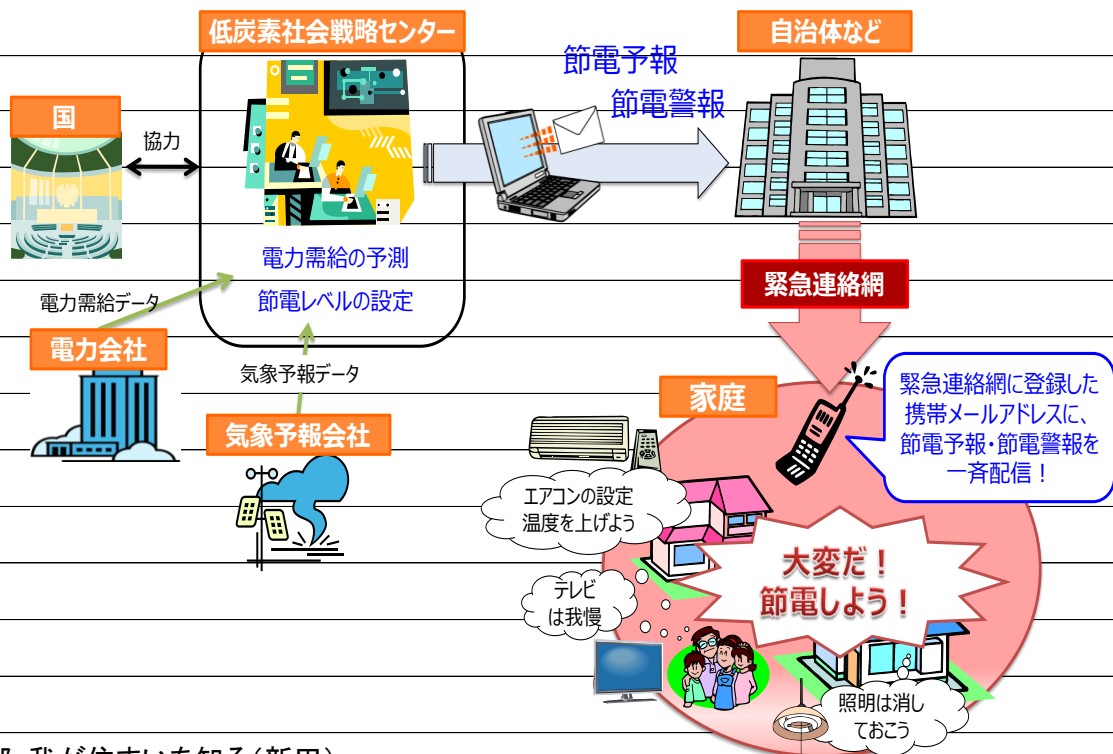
低炭素社会戦略センター

自治体など

節電予報

節電警報

国

協力

電力需給の予測

節電レベルの設定

電力需給データ

電力会社

気象予報データ

気象予報会社

緊急連絡網

家庭

緊急連絡網に登録した携帯メールアドレスに、節電予報・節電警報を一斉配信！

エアコンの設定温度を上げよう

テレビは我慢

大変だ！節電しよう！

照明は消しておこう

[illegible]